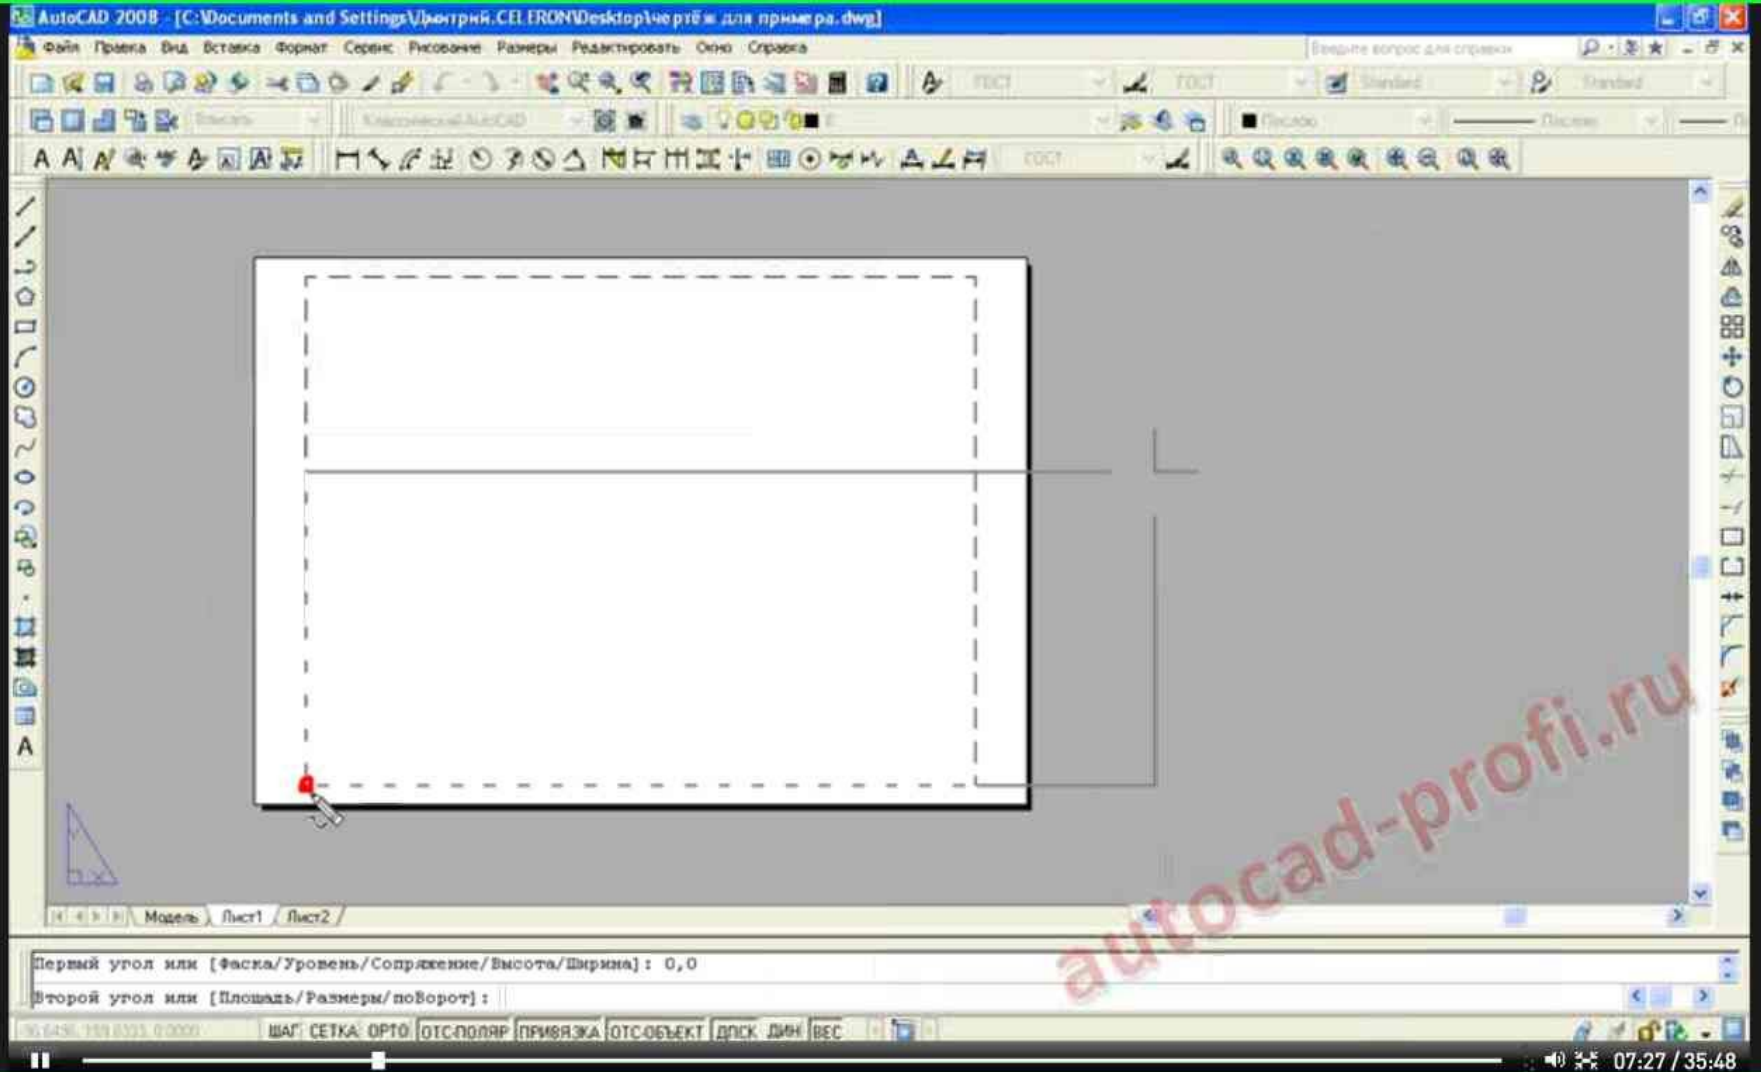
AutoCAD 2008 - [C:\Documents and Settings\Дмитрий.CELERON\Desktop\чертёж для примера.dwg]

Файл Правка Вид Вставка Формат Сервис Рисование Размеры Редактировать Окно Справка

Введите вопрос для справки

ГОСТ ГОСТ Standard Standard

Классический AutoCAD

ПоСлою ПоСлою

ГОСТ

Модель Лист1 Лист2

Первый угол или [Фаска/Уровень/Сопряжение/Высота/Ширина]: 0,0
Второй угол или [Площадь/Размеры/поВорот]:

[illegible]

ШАГ СЕТКА ОРТО ОТС-ПОЛЯР ПРИВЯЗКА ОТС-ОБЪЕКТ ДПСК ДИН ВЕС

autocad-profi.ru

07:27 / 35:48